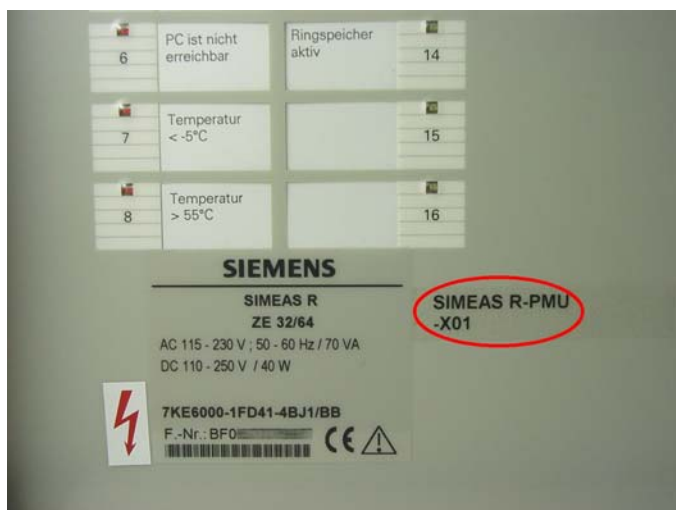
6
PC ist nicht erreichbar

Ringspeicher aktiv
14

7
Temperatur < -5°C

15

8
Temperatur > 55°C

16

SIEMENS

SIMEAS R
ZE 32/64
AC 115 - 230 V ; 50 - 60 Hz / 70 VA
DC 110 - 250 V / 40 W

SIMEAS R-PMU -X01

7KE6000-1FD41-4BJ1/BB
F.-Nr.: BF0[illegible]
CE